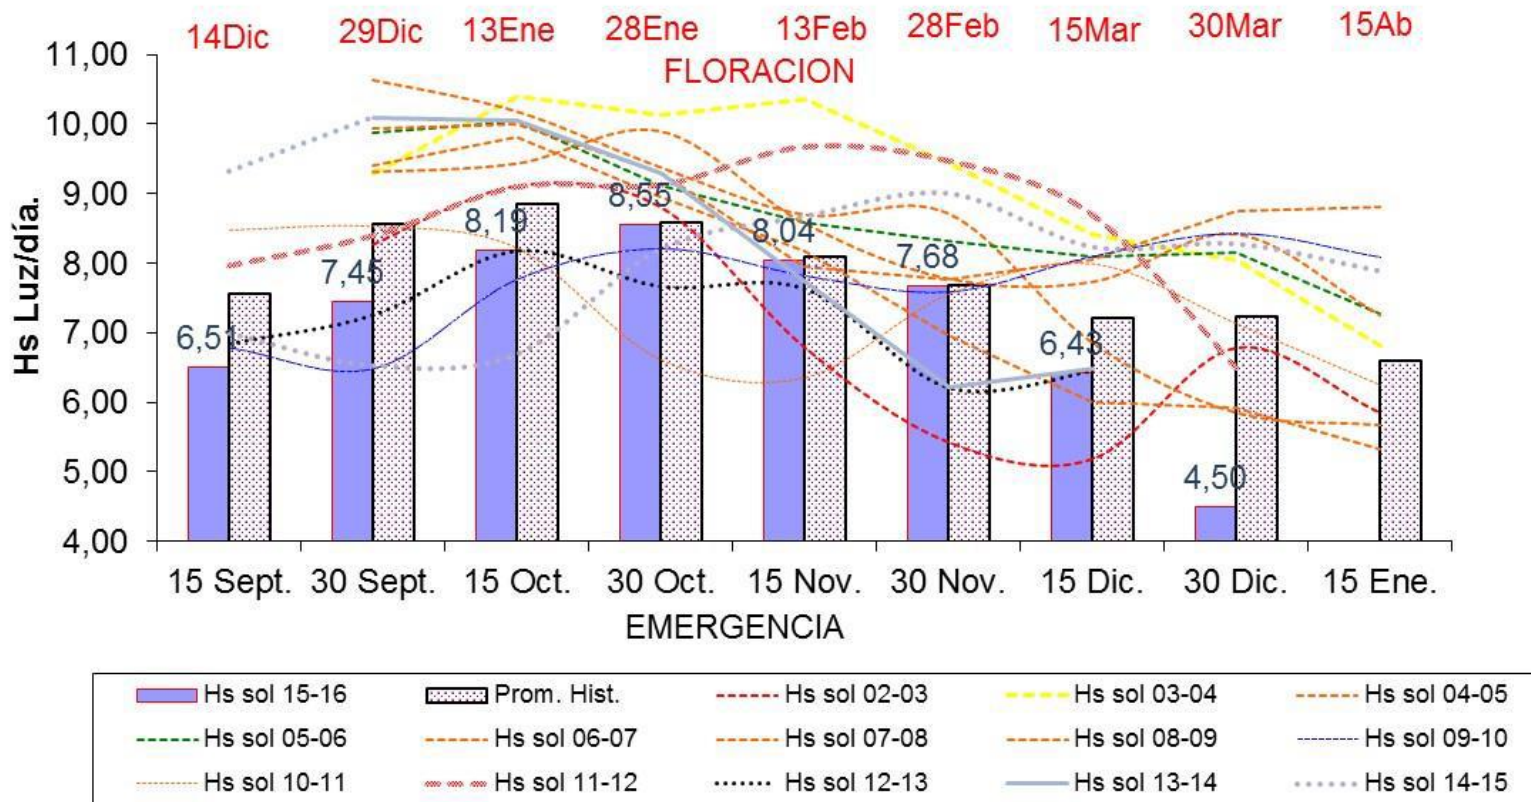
14Dic 29Dic 13Ene 28Ene 13Feb 28Feb 15Mar 30Mar 15Ab
FLORACION

Hs Luz/día.

11,00
10,00
9,00
8,00
7,00
6,00
5,00
4,00

6,51
7,45
8,19
8,55
8,04
7,68
6,43
4,50

15 Sept. 30 Sept. 15 Oct. 30 Oct. 15 Nov. 30 Nov. 15 Dic. 30 Dic. 15 Ene.
EMERGENCIA

Hs sol 15-16
Prom. Hist.
Hs sol 02-03
Hs sol 03-04
Hs sol 04-05
Hs sol 05-06
Hs sol 06-07
Hs sol 07-08
Hs sol 08-09
Hs sol 09-10
Hs sol 10-11
Hs sol 11-12
Hs sol 12-13
Hs sol 13-14
Hs sol 14-15